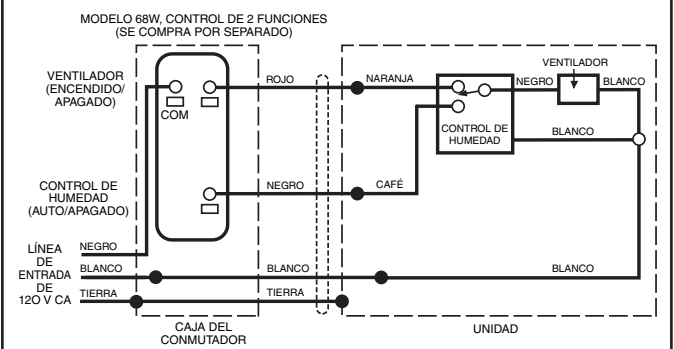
MODELO 68W, CONTROL DE 2 FUNCIONES
(SE COMPRA POR SEPARADO)

VENTILADOR
(ENCENDIDO/
APAGADO)

COM

CONTROL DE
HUMEDAD
(AUTO/APAGADO)

LÍNEA
DE
ENTRADA
DE
12O V CA

NEGRO
BLANCO
TIERRA

ROJO
NEGRO
BLANCO
TIERRA

NARANJA
CAFÉ

VENTILADOR
NEGRO
BLANCO
CONTROL DE
HUMEDAD
BLANCO
BLANCO

CAJA DEL
CONMUTADOR

UNIDAD